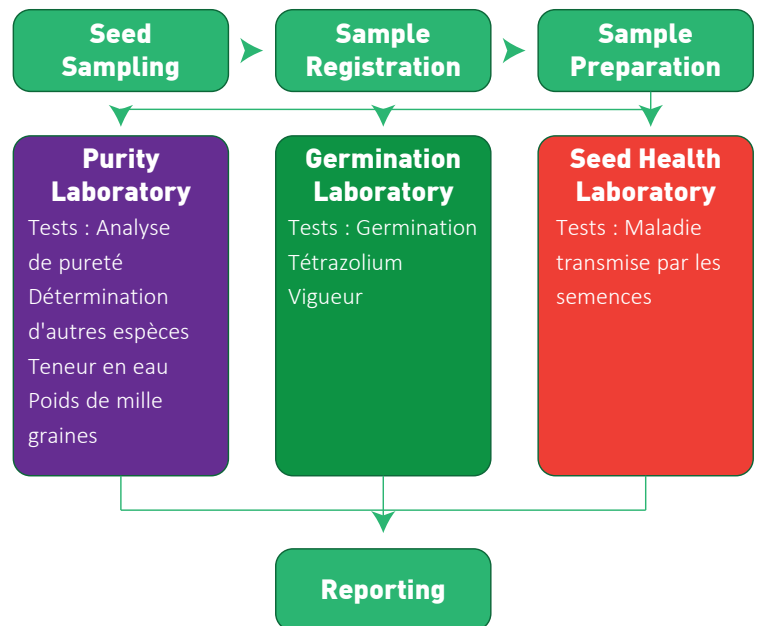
Seed Sampling

Sample Registration

Sample Preparation

Purity Laboratory

Tests : Analyse de pureté
Détermination d'autres espèces
Teneur en eau
Poids de mille graines

Germination Laboratory

Tests : Germination
Tétrazolium
Vigueur

Seed Health Laboratory

Tests : Maladie transmise par les semences

Reporting